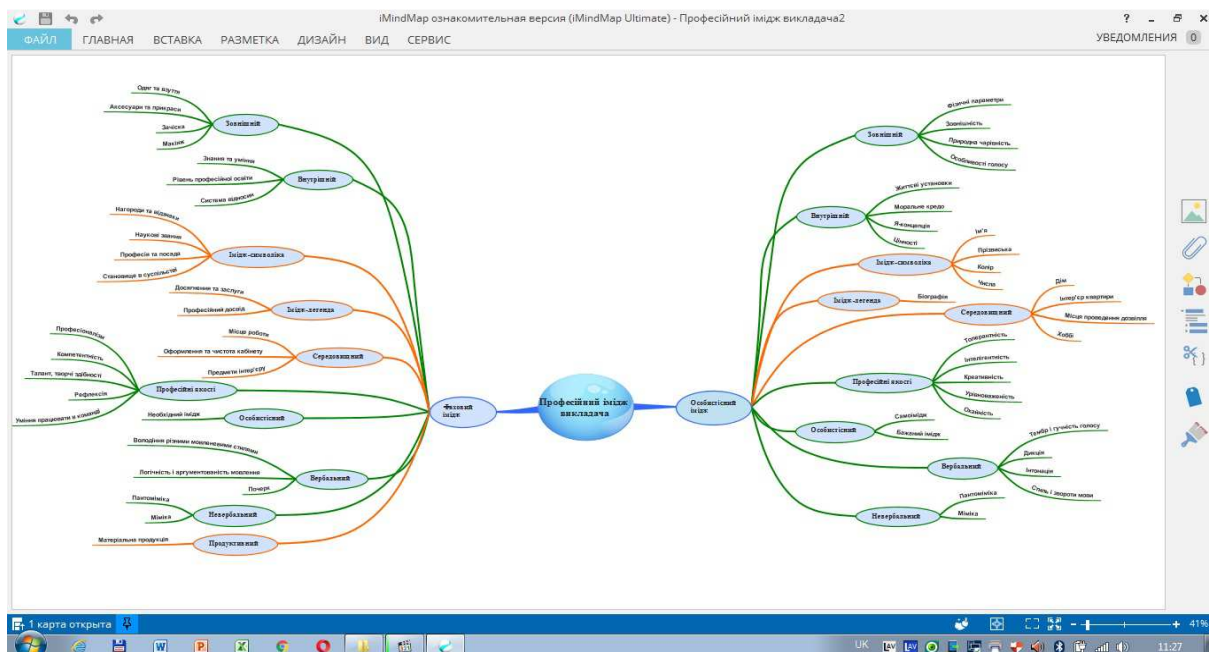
iMindMap ознакомительная версия (iMindMap Ultimate) - Професійний імідж викладача2

ФАЙЛ ГЛАВНАЯ ВСТАВКА РАЗМЕТКА ДИЗАЙН ВИД СЕРВИС

УВЕДОМЛЕНИЯ 0

Професійний імідж викладача

Фаховий імідж

Зовнішній
Одяг та взуття
Аксесуари та прикраси
Зачіска
Макіяж

Внутрішній
Знання та уміння
Рівень професійної освіти
Система відносин

Імідж-символіка
Нагороди та відзнаки
Наукові звання
Професія та посада
Становище в суспільстві

Імідж-легенда
Досягнення та заслуги
Професійна досвід

Середовищний
Місце роботи
Оформлення та чистота кабінету
Предмети інтер'єру

Професійні якості
Професіоналізм
Компетентність
Талант, творчі здібності
Рефлексія
Уміння працювати в команді

Особистісний
Необхідний імідж

Вербальний
Володіння різними мовленнєвими стилями
Логічність і аргументованість мовлення
Почерк

Невербальний
Пантоміміка
Міміка

Продуктивний
Матеріальна продукція

Особистісний імідж

Зовнішній
Фізичні параметри
Зовнішність
Природна чарівність
Особливості голосу

Внутрішній
Життєві установки
Моральне кредо
Я-концепція
Цінності

Імідж-символіка
Ім'я
Прізвисько
Колір
Число

Імідж-легенда
Біографія

Середовищний
Дім
Інтер'єр квартири
Місце проведення дозвілля
Хоббі

Професійні якості
Толерантність
Інтелігентність
Креативність
Урівноваженість
Охайність

Особистісний
Самоімідж
Бажаний імідж

Вербальний
Тембр і гучність голосу
Дикція
Інтонація
Стиль і звороти мови

Невербальний
Пантоміміка
Міміка

1 карта открыта

41%

UK

11:27